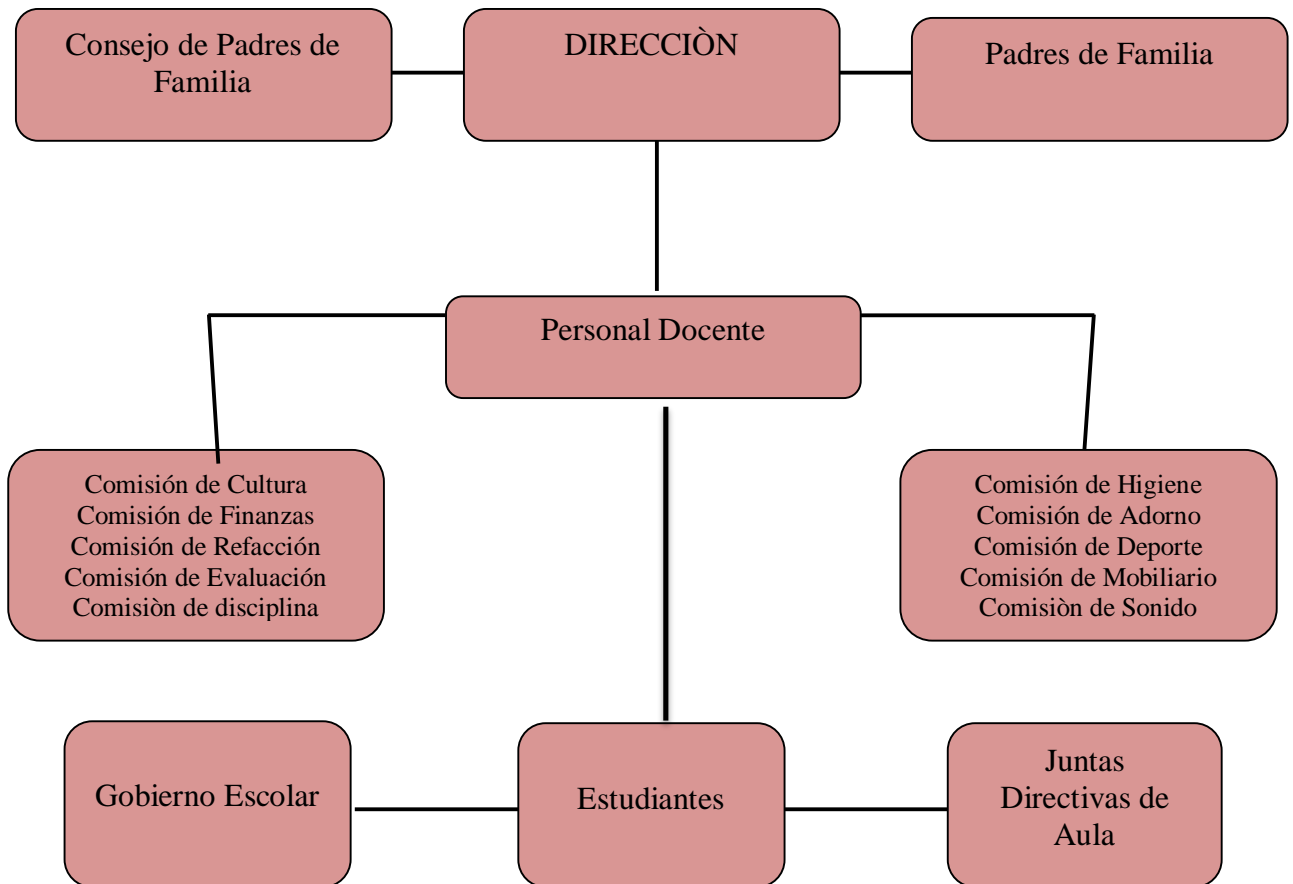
Consejo de Padres de Familia

DIRECCIÒN

Padres de Familia

Personal Docente

Comisión de Cultura
Comisión de Finanzas
Comisión de Refacción
Comisión de Evaluación
Comisiòn de disciplina

Comisión de Higiene
Comisión de Adorno
Comisión de Deporte
Comisión de Mobiliario
Comisiòn de Sonido

Gobierno Escolar

Estudiantes

Juntas Directivas de Aula